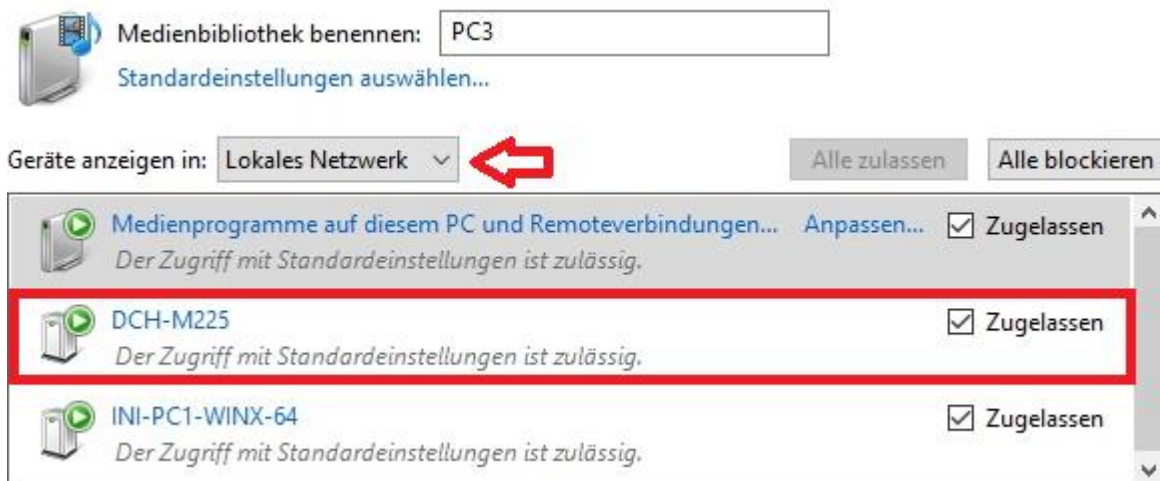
Medienbibliothek benennen: PC3
Standardeinstellungen auswählen...

Geräte anzeigen in: Lokales Netzwerk

Alle zulassen

Alle blockieren

Medienprogramme auf diesem PC und Remoteverbindungen... Anpassen... Zugelassen
Der Zugriff mit Standardeinstellungen ist zulässig.

DCH-M225 Zugelassen
Der Zugriff mit Standardeinstellungen ist zulässig.

INI-PC1-WINX-64 Zugelassen
Der Zugriff mit Standardeinstellungen ist zulässig.